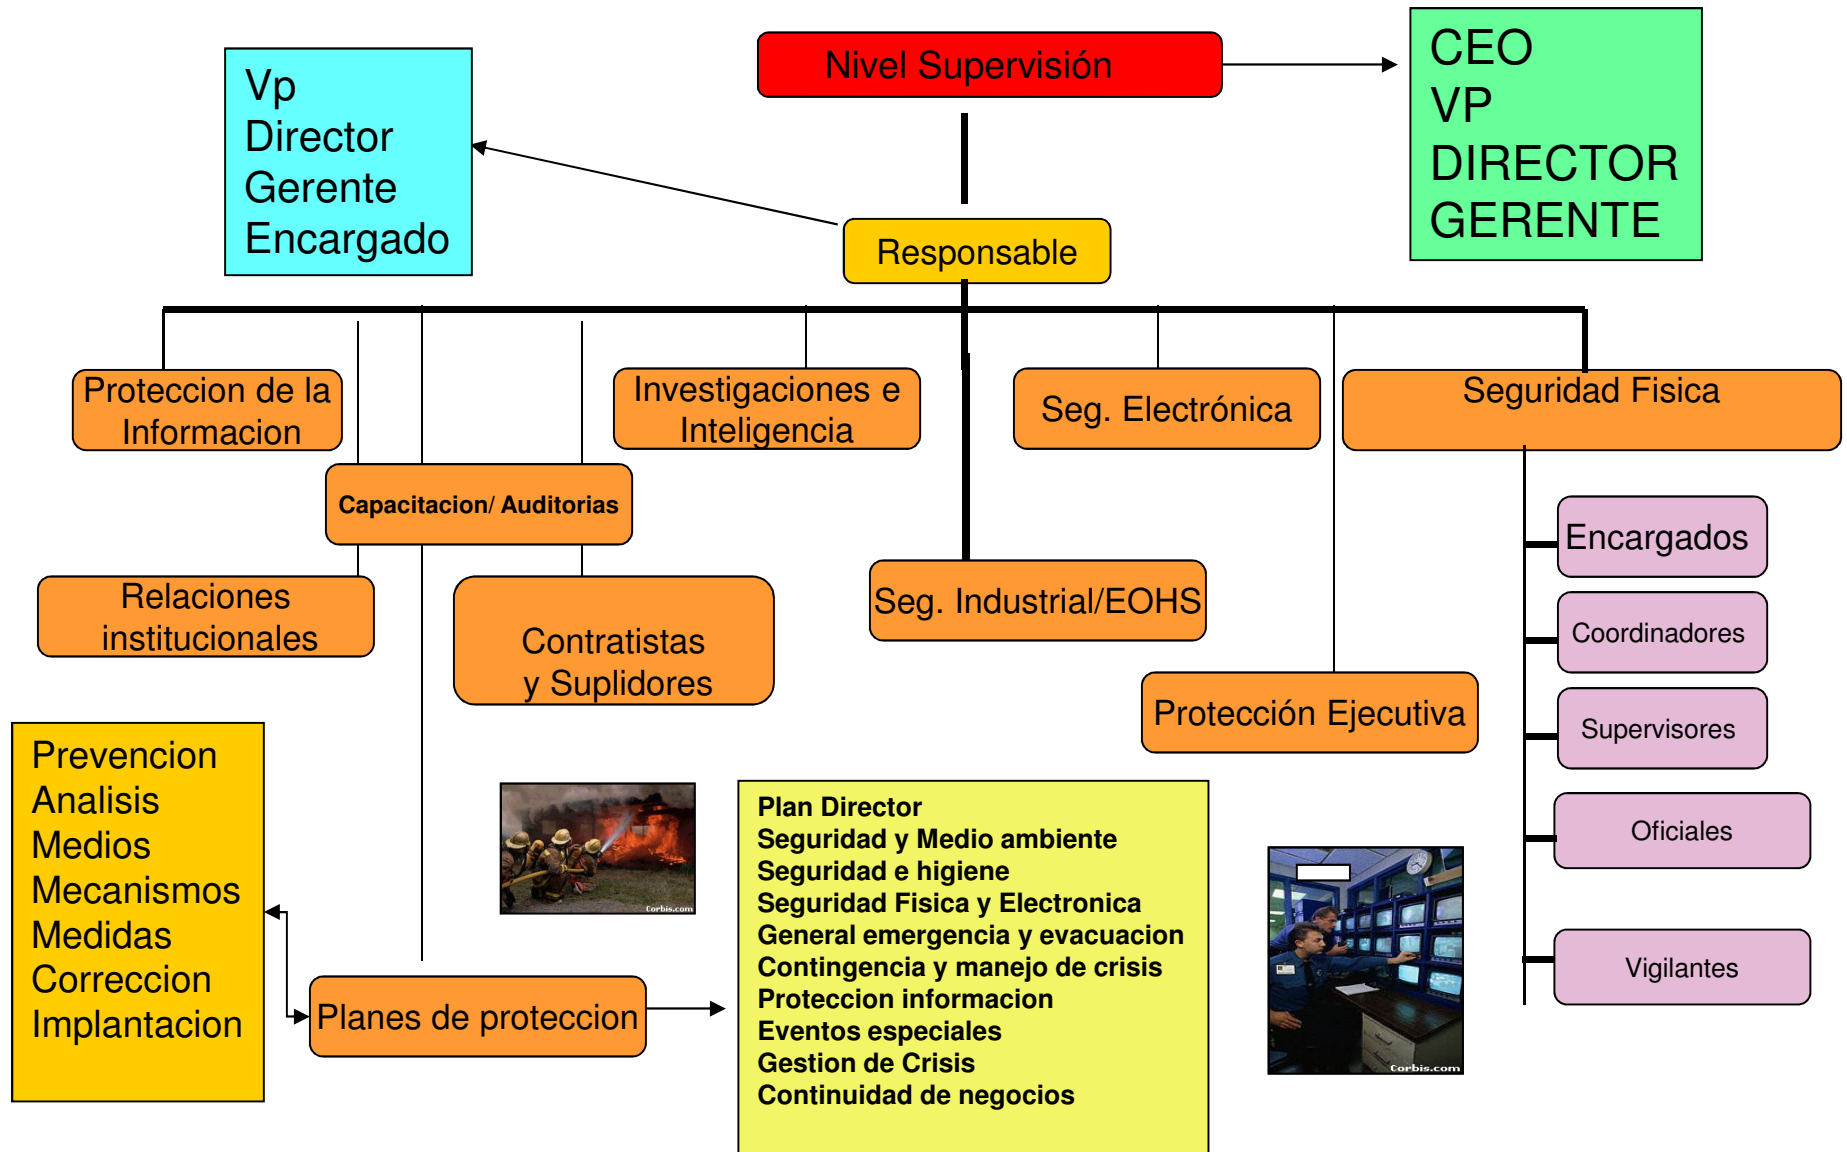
Nivel Supervisión

CEO
VP
DIRECTOR
GERENTE

Vp
Director
Gerente
Encargado

Responsable

Proteccion de la Informacion

Investigaciones e Inteligencia

Seg. Electrónica

Seguridad Fisica

Capacitacion/ Auditorias

Relaciones institucionales

Contratistas y Suplidores

Seg. Industrial/EOHS

Protección Ejecutiva

Encargados

Coordinadores

Supervisores

Oficiales

Vigilantes

Prevencion
Analisis
Medios
Mecanismos
Medidas
Correccion
Implantacion

Corbis.com

Planes de proteccion

Plan Director
Seguridad y Medio ambiente
Seguridad e higiene
Seguridad Fisica y Electronica
General emergencia y evacuacion
Contingencia y manejo de crisis
Proteccion informacion
Eventos especiales
Gestion de Crisis
Continuidad de negocios

Corbis.com